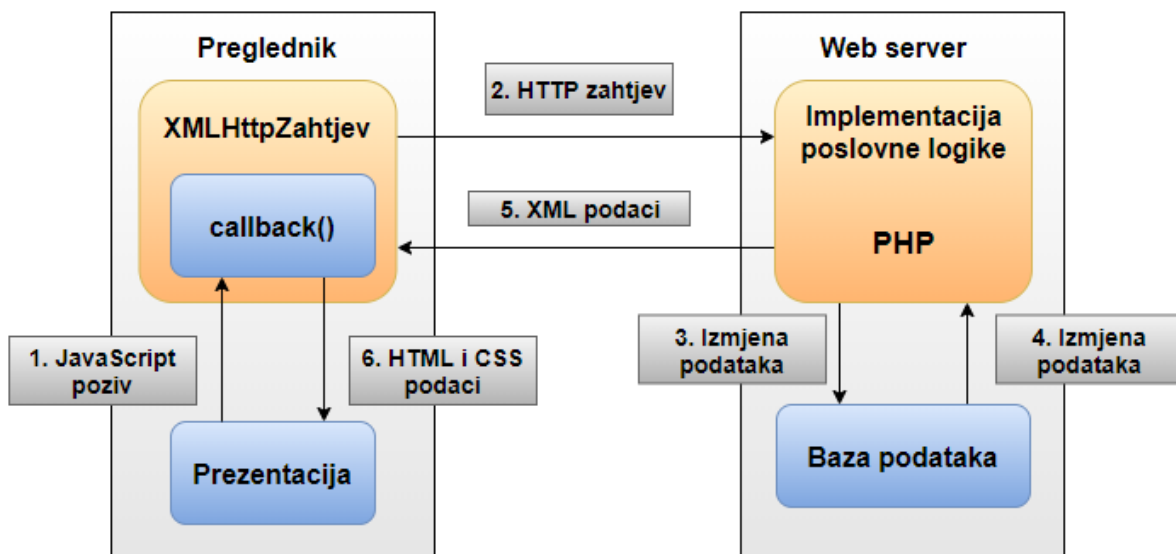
Preglednik

XMLHttpZahtjev

callback()

1. JavaScript poziv

6. HTML i CSS podaci

Prezentacija

2. HTTP zahtjev

5. XML podaci

Web server

Implementacija poslovne logike

PHP

3. Izmjena podataka

4. Izmjena podataka

Baza podataka